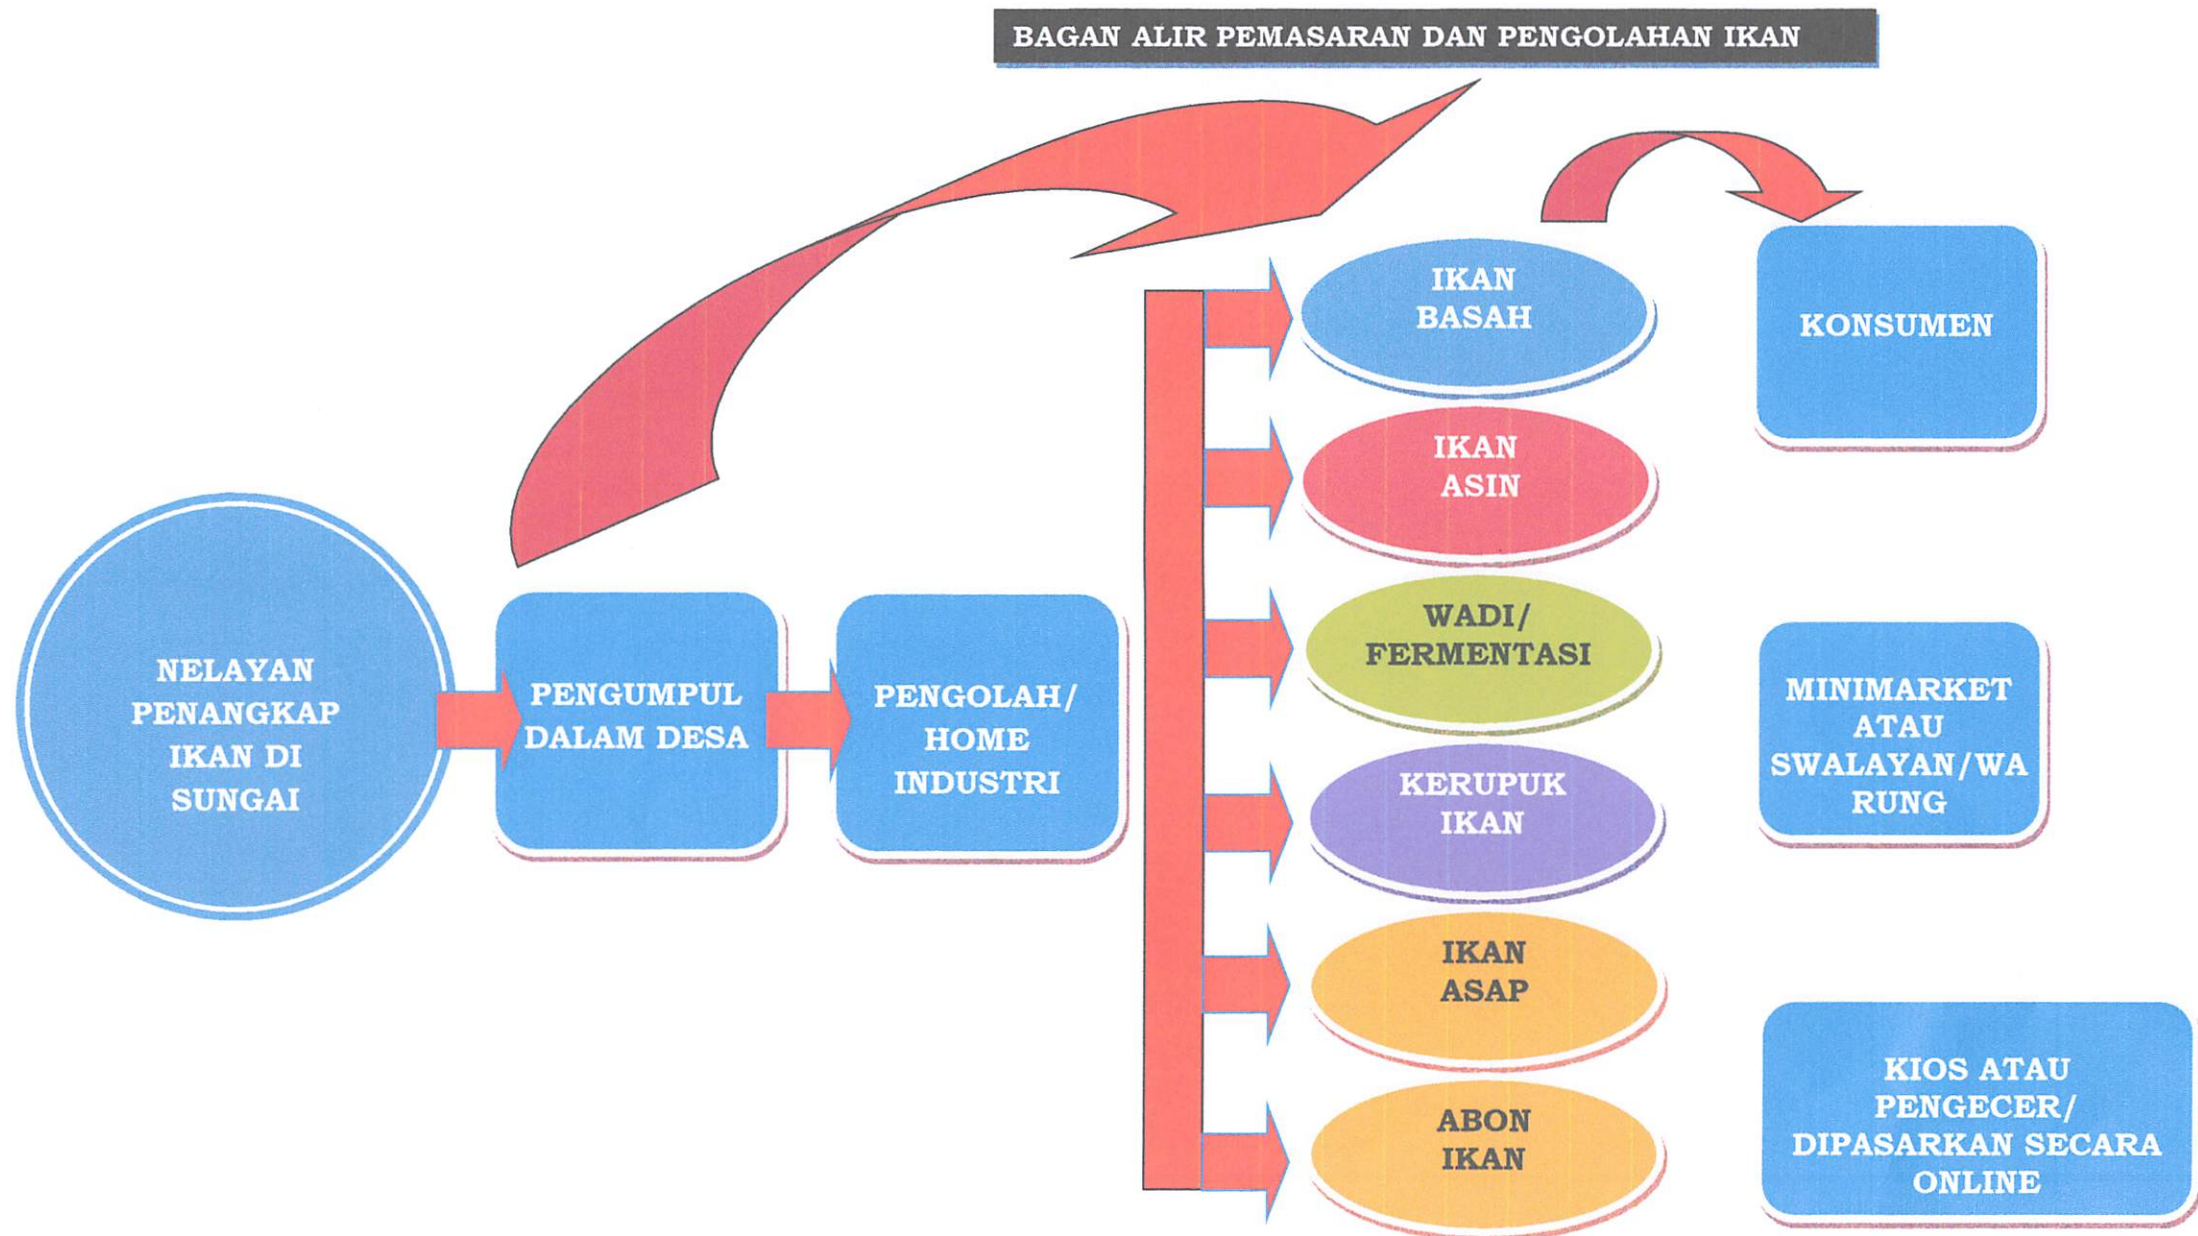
BAGAN ALIR PEMASARAN DAN PENGOLAHAN IKAN

NELAYAN PENANGKAP IKAN DI SUNGAI

PENGUMPUL DALAM DESA

PENGOLAH/ HOME INDUSTRI

IKAN BASAH

IKAN ASIN

WADI/ FERMENTASI

KERUPUK IKAN

IKAN ASAP

ABON IKAN

KONSUMEN

MINIMARKET ATAU SWALAYAN/WA RUNG

KIOS ATAU PENGECER/ DIPASARKAN SECARA ONLINE